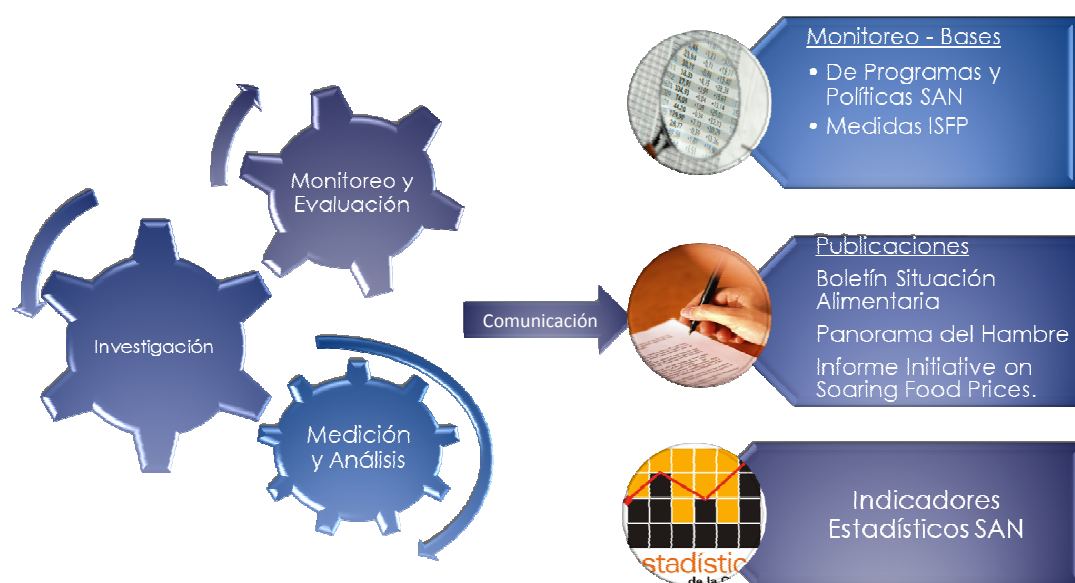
Monitoreo y Evaluación

Investigación

Medición y Análisis

Comunicación

Monitoreo - Bases
• De Programas y Políticas SAN
• Medidas ISFP

Publicaciones
Boletín Situación Alimentaria
Panorama del Hambre
Informe Initiative on Soaring Food Prices.

Indicadores Estadísticos SAN

stadístic
de la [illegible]